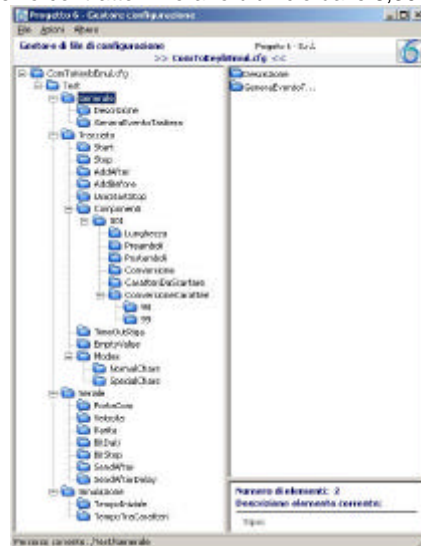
Progetto 6 - Gestore configurazione

File Azioni Filtro

Gestore di file di configurazione

Progetto 6 - 0.x.1

>> ConvTastieraBrul.cfg <<

ConvTastieraBrul.cfg
Test
Generale
Descrizione
GeneraEventoTastiera
Traccia
Start
Stop
AddAfter
AddBefore
UseStartStop
Componenti
101
Lunghezza
Preambolo
Postambolo
Conversione
CaratteriDaScartare
ConversioneCaratteri
98
99
TimeOutStop
EmptyValue
Modes
NormalChars
SpecialChars
Seriale
PortaCom
Velocita
Parita
BitDati
BitStop
SendAfter
SendAfterDelay
Simulazione
TempoIniziale
TempoTraCaratteri

Descrizione
GeneraEventoT...

Numero di elementi: 2
Descrizione elemento corrente:

Tipo:

Percorso corrente: /Test/Generale